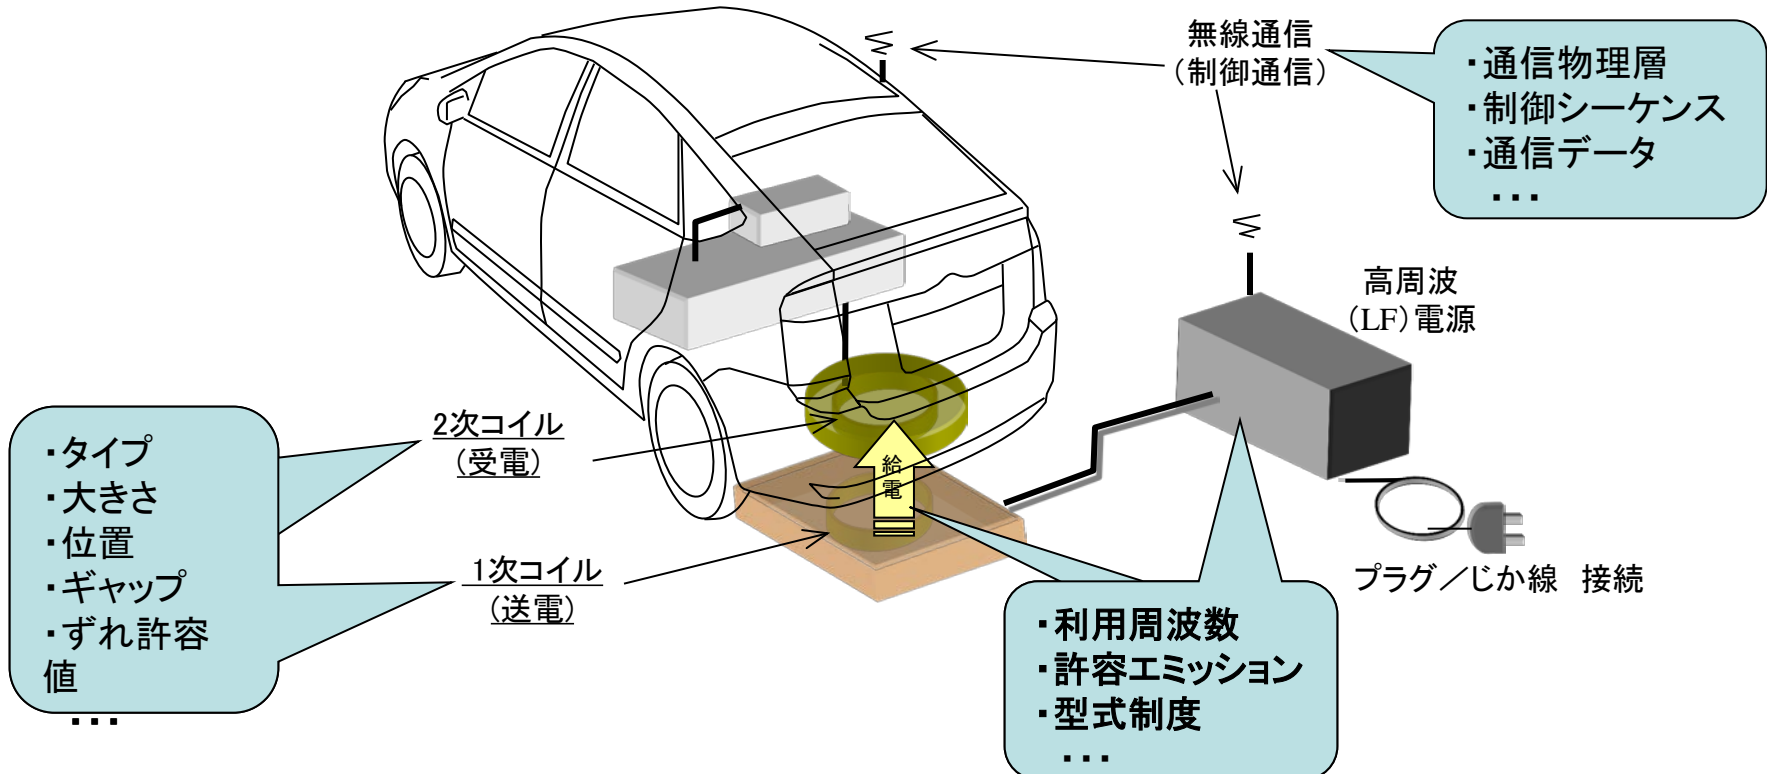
無線通信
（制御通信）

・通信物理層
・制御シーケンス
・通信データ
・・・

高周波
（LF）電源

・タイプ
・大きさ
・位置
・ギャップ
・ずれ許容値
・・・

2次コイル
（受電）

給電

1次コイル
（送電）

プラグ／じか線　接続

・利用周波数
・許容エミッション
・型式制度
・・・